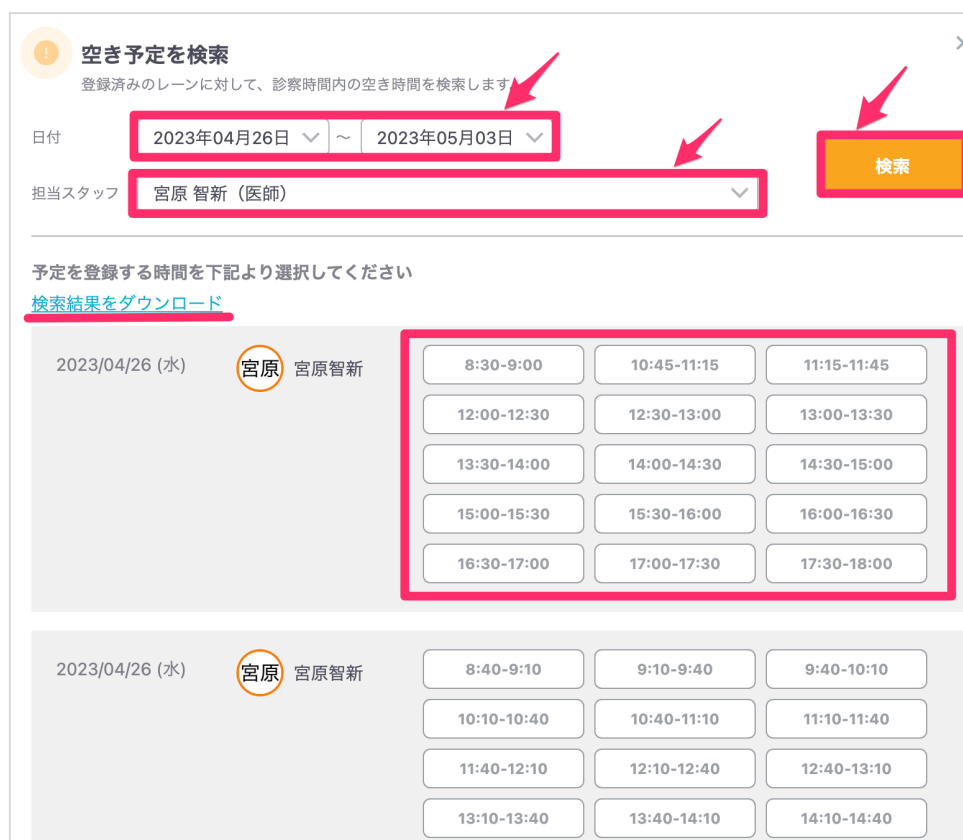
!
空き予定を検索

登録済みのレーンに対して、診察時間内の空き時間を検索します

×

日付 2023年04月26日 ～ 2023年05月03日

担当スタッフ 宮原 智新（医師）

検索

予定を登録する時間を下記より選択してください

検索結果をダウンロード

2023/04/26 (水) 宮原 宮原智新

8:30-9:00
10:45-11:15
11:15-11:45
12:00-12:30
12:30-13:00
13:00-13:30
13:30-14:00
14:00-14:30
14:30-15:00
15:00-15:30
15:30-16:00
16:00-16:30
16:30-17:00
17:00-17:30
17:30-18:00

2023/04/26 (水) 宮原 宮原智新

8:40-9:10
9:10-9:40
9:40-10:10
10:10-10:40
10:40-11:10
11:10-11:40
11:40-12:10
12:10-12:40
12:40-13:10
13:10-13:40
13:40-14:10
14:10-14:40